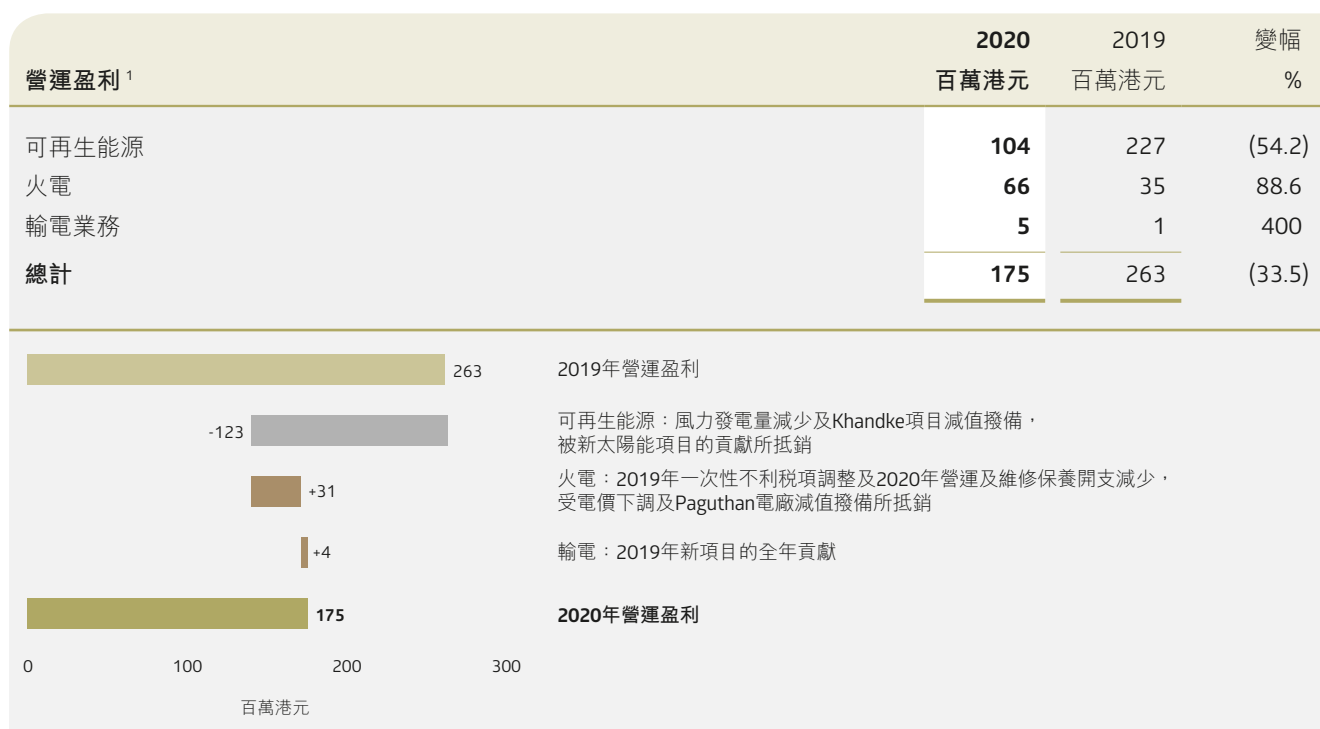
| 營運盈利 ¹ | 2020 百萬港元 | 2019 百萬港元 | 變幅 % |
|---|---|---|---|
| 可再生能源 | **104** | 227 | (54.2) |
| 火電 | **66** | 35 | 88.6 |
| 輸電業務 | **5** | 1 | 400 |
| **總計** | **175** | 263 | (33.5) |

263
2019年營運盈利

-123
可再生能源：風力發電量減少及Khandke項目減值撥備，被新太陽能項目的貢獻所抵銷

+31
火電：2019年一次性不利稅項調整及2020年營運及維修保養開支減少，受電價下調及Paguthan電廠減值撥備所抵銷

+4
輸電：2019年新項目的全年貢獻

**175**
**2020年營運盈利**

0 100 200 300

百萬港元